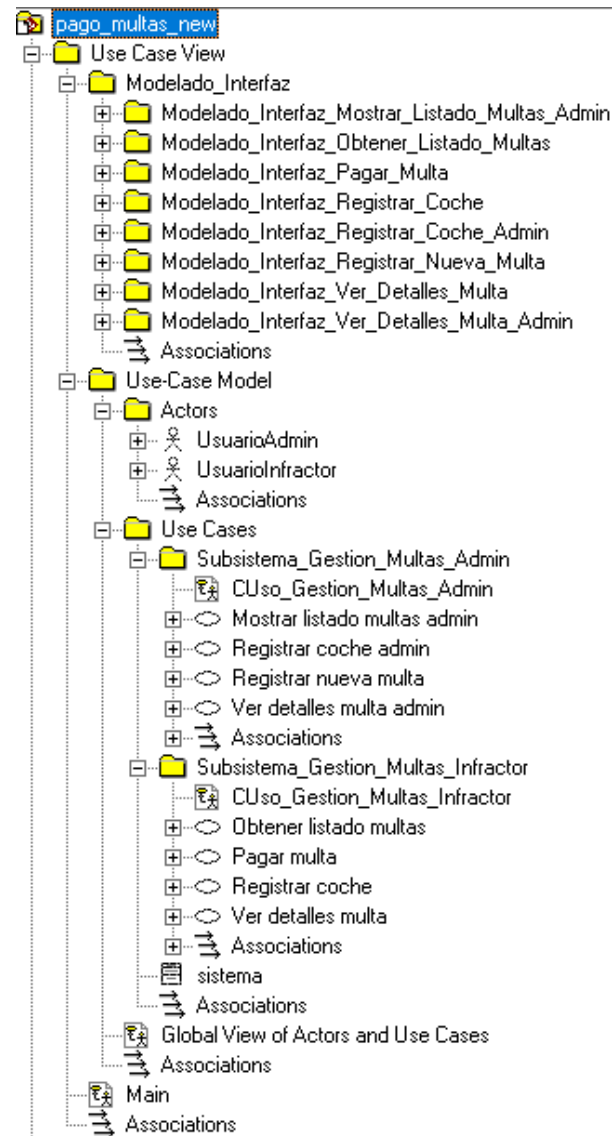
pago_multas_new
Use Case View
Modelado_Interfaz
Modelado_Interfaz_Mostrar_Listado_Multas_Admin
Modelado_Interfaz_Obtener_Listado_Multas
Modelado_Interfaz_Pagar_Multa
Modelado_Interfaz_Registrar_Coche
Modelado_Interfaz_Registrar_Coche_Admin
Modelado_Interfaz_Registrar_Nueva_Multa
Modelado_Interfaz_Ver_Detalles_Multa
Modelado_Interfaz_Ver_Detalles_Multa_Admin
Associations
Use-Case Model
Actors
UsuarioAdmin
UsuarioInfractor
Associations
Use Cases
Subsistema_Gestion_Multas_Admin
CUso_Gestion_Multas_Admin
Mostrar listado multas admin
Registrar coche admin
Registrar nueva multa
Ver detalles multa admin
Associations
Subsistema_Gestion_Multas_Infractor
CUso_Gestion_Multas_Infractor
Obtener listado multas
Pagar multa
Registrar coche
Ver detalles multa
Associations
sistema
Associations
Global View of Actors and Use Cases
Associations
Main
Associations